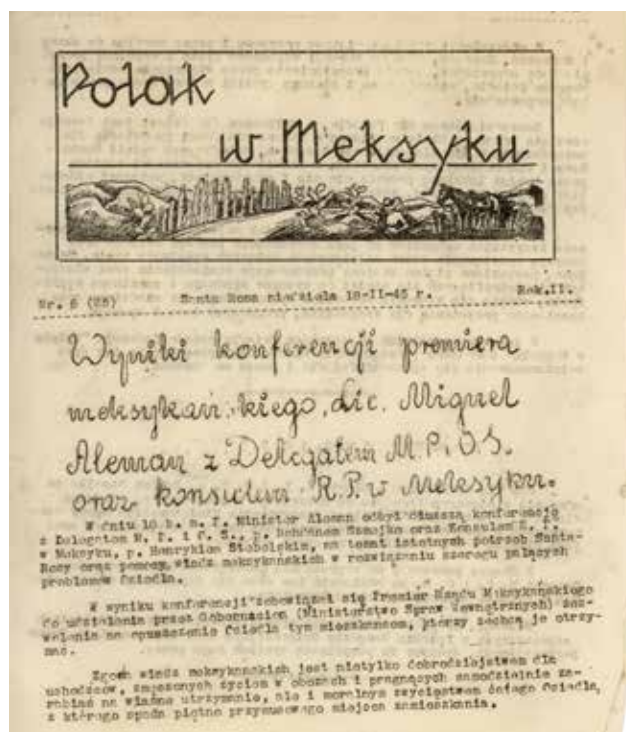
Polak w Meksyku

Nr. 6 (28) Santa Rosa niedziela 18-II-45 r. Rok.II.

Wyniki konferencji premiera meksykańskiego, Lic. Miguel Aleman z Delegatem M.P.i O.S. oraz konsulem R.P. w Meksyku.

W dniu 16 b. m. r. Minister Aleman odbył dłuższą konferencję z Delegatem M. P. i O. S., p. Bohdanem Samujło oraz Konsulem R. P. w Meksyku, p. Henrykiem Stebelskim, na temat istotnych potrzeb Santa-Rosy oraz pomocy władz meksykańskich w rozwiązaniu szeregu palących problemów Osiedla.

W wyniku konferencji zobowiązał się Premier Rządu Meksykańskiego do ustalenia przez Gobernacion (Ministerstwo Spraw Wewnętrznych) zezwolenia na opuszczenie Osiedla tym mieszkańcom, którzy zechcą je otrzymać.

Zgoda władz meksykańskich jest nietylko dobrodziejstwem dla uchodźców, zmęczonych życiem w obozach i pragnących samodzielnie zarobić na własne utrzymanie, ale i moralnym zwycięstwem całego Osiedla, z którego spadło piętno przymusowego miejsca zamieszkania.